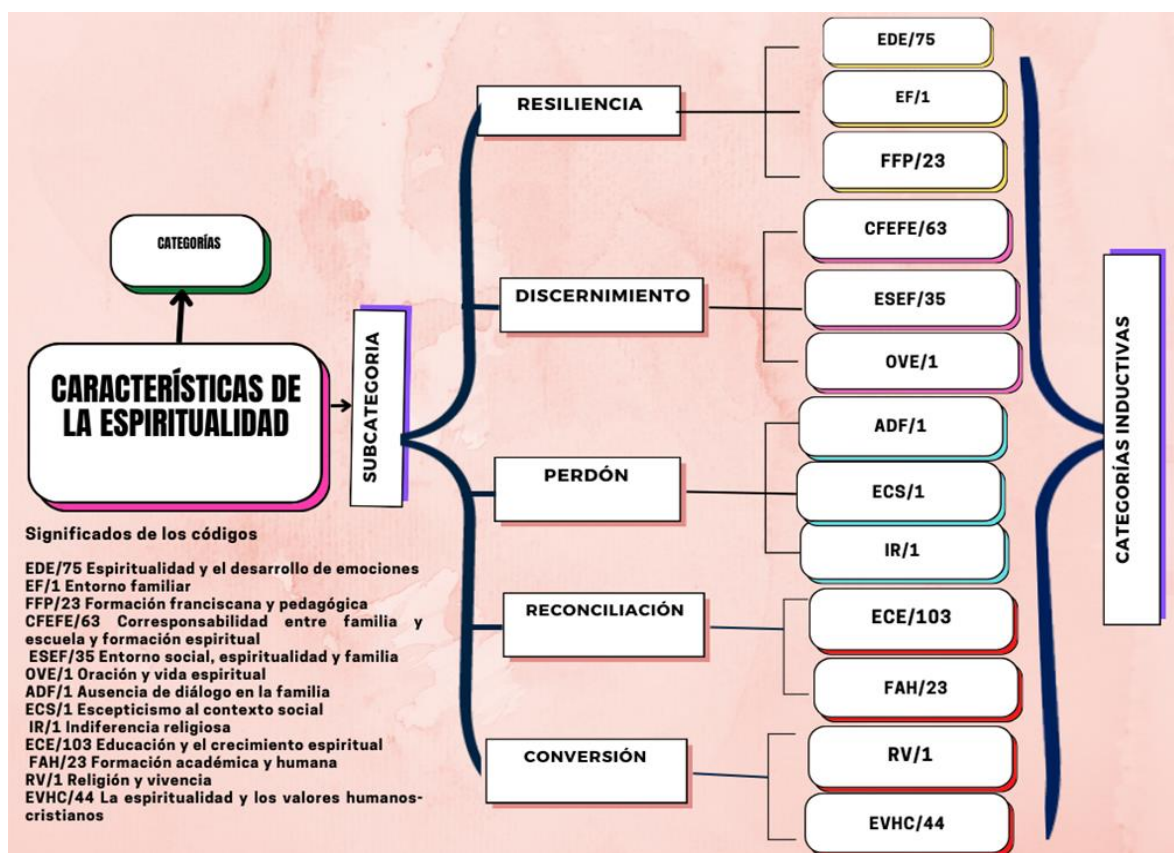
CATEGORÍAS

CARACTERÍSTICAS DE LA ESPIRITUALIDAD

SUBCATEGORIA

RESILIENCIA

EDE/75

EF/1

FFP/23

DISCERNIMIENTO

CFEFE/63

ESEF/35

OVE/1

PERDÓN

ADF/1

ECS/1

IR/1

RECONCILIACIÓN

ECE/103

FAH/23

CONVERSIÓN

RV/1

EVHC/44

CATEGORÍAS INDUCTIVAS

Significados de los códigos

EDE/75 Espiritualidad y el desarrollo de emociones
EF/1 Entorno familiar
FFP/23 Formación franciscana y pedagógica
CFEFE/63 Corresponsabilidad entre familia y escuela y formación espiritual
ESEF/35 Entorno social, espiritualidad y familia
OVE/1 Oración y vida espiritual
ADF/1 Ausencia de diálogo en la familia
ECS/1 Escepticismo al contexto social
IR/1 Indiferencia religiosa
ECE/103 Educación y el crecimiento espiritual
FAH/23 Formación académica y humana
RV/1 Religión y vivencia
EVHC/44 La espiritualidad y los valores humanos-cristianos